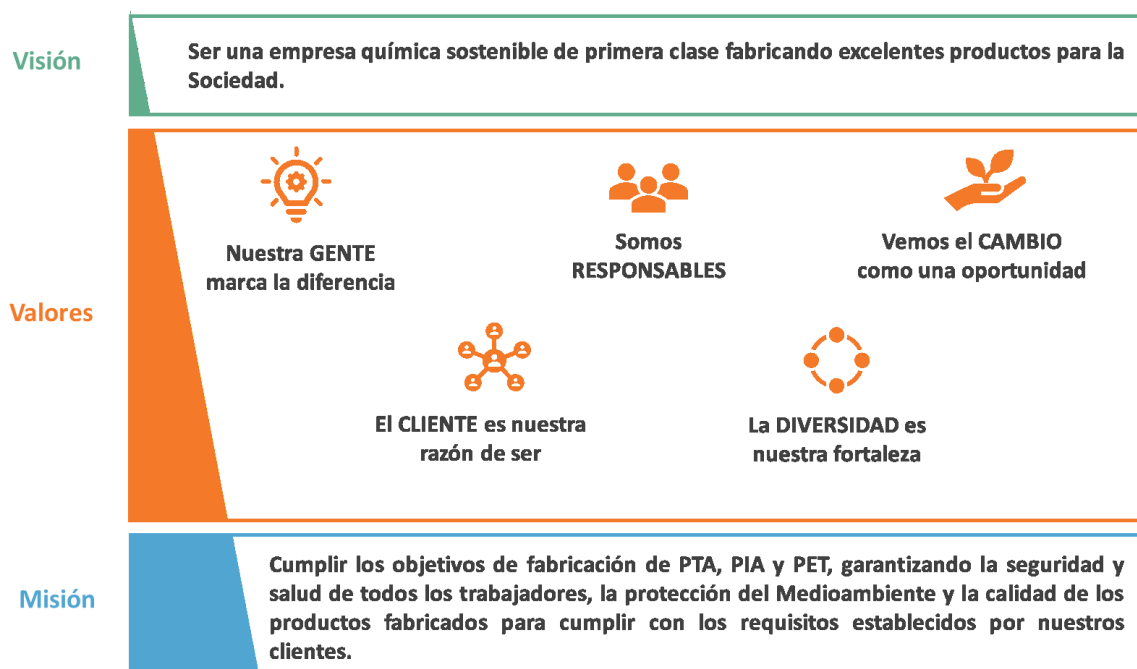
Visión

Ser una empresa química sostenible de primera clase fabricando excelentes productos para la Sociedad.

Valores

Nuestra GENTE marca la diferencia

Somos RESPONSABLES

Vemos el CAMBIO como una oportunidad

El CLIENTE es nuestra razón de ser

La DIVERSIDAD es nuestra fortaleza

Misión

Cumplir los objetivos de fabricación de PTA, PIA y PET, garantizando la seguridad y salud de todos los trabajadores, la protección del Medioambiente y la calidad de los productos fabricados para cumplir con los requisitos establecidos por nuestros clientes.